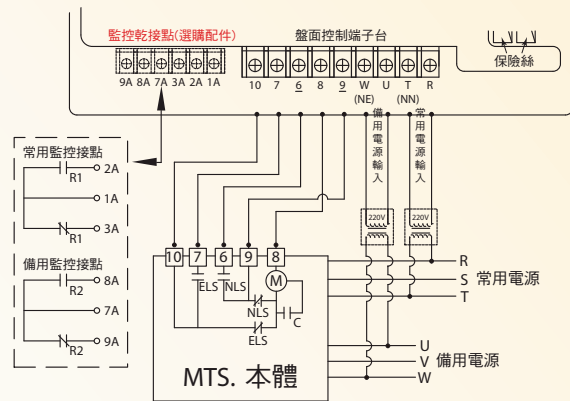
監控乾接點(選購配件)
9A 8A 7A 3A 2A 1A
盤面控制端子台
10 7 6 8 9 W U T R
(NE) (NN)
保險絲
常用監控接點
R1
2A
1A
R1
3A
備用監控接點
R2
8A
7A
R2
9A
備用電源輸入
常用電源輸入
220V
220V
10 7 6 9 8
M
ELS NLS
NLS
C
ELS
R
S 常用電源
T
U
V 備用電源
W
MTS. 本體